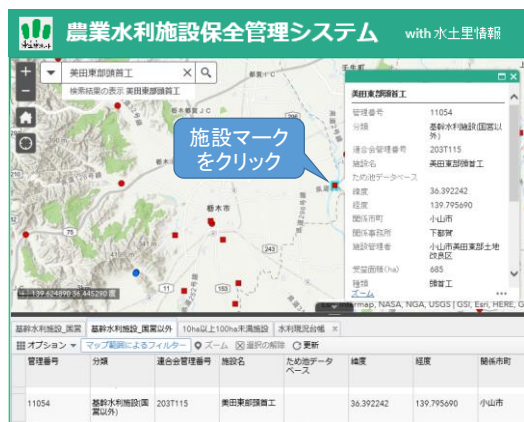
水土里ネット

農業水利施設保全管理システム with 水土里情報

美田東部頭首工

検索結果の表示 美田東部頭首工

施設マーク をクリック

美田東部頭首工

| 管理番号 | 11054 |
|---|---|
| 分類 | 基幹水利施設(国営以外) |
| 連合会管理番号 | 203T115 |
| 施設名 | 美田東部頭首工 |
| ため池データベース | |
| 緯度 | 36.392242 |
| 経度 | 139.795690 |
| 関係市町 | 小山市 |
| 関係事務所 | 下都賀 |
| 施設管理者 | 小山市美田東部土地改良区 |
| 受益面積(ha) | 685 |
| 種類 | 頭首工 |

ズーム

栃木市

139.624890 36.445290 度

Esri, HERE, Garmin, ...

基幹水利施設_国営 | 基幹水利施設_国営以外 | 10ha以上100ha未満施設 | 水利現況台帳

オプション | マップ範囲によるフィルター | ズーム | 選択の解除 | 更新

| 管理番号 | 分類 | 連合会管理番号 | 施設名 | ため池データベース | 緯度 | 経度 | 関係市町 |
|---|---|---|---|---|---|---|---|
| 11054 | 基幹水利施設(国営以外) | 203T115 | 美田東部頭首工 | | 36.392242 | 139.795690 | 小山市 |